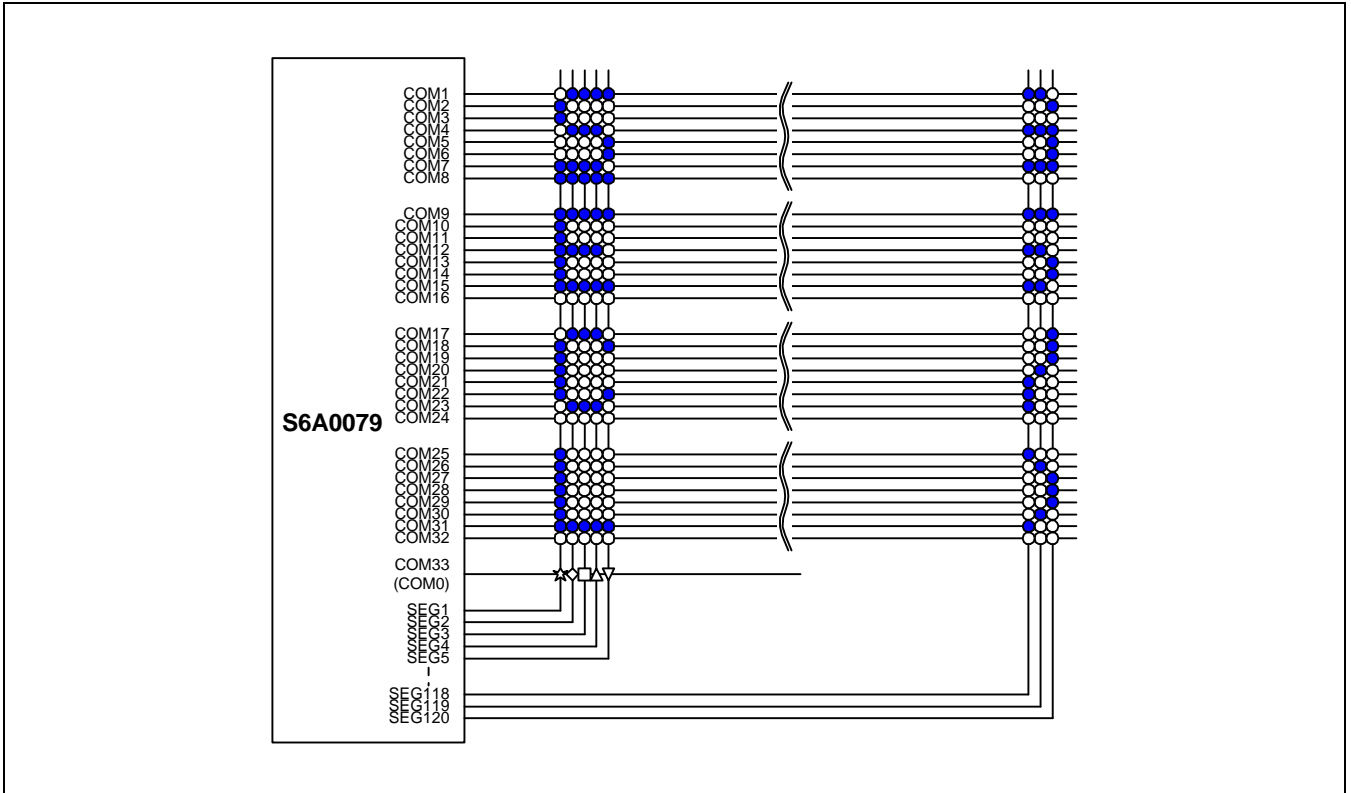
S6A0079

COM1
COM2
COM3
COM4
COM5
COM6
COM7
COM8

COM9
COM10
COM11
COM12
COM13
COM14
COM15
COM16

COM17
COM18
COM19
COM20
COM21
COM22
COM23
COM24

COM25
COM26
COM27
COM28
COM29
COM30
COM31
COM32

COM33
(COM0)

SEG1
SEG2
SEG3
SEG4
SEG5

SEG118
SEG119
SEG120